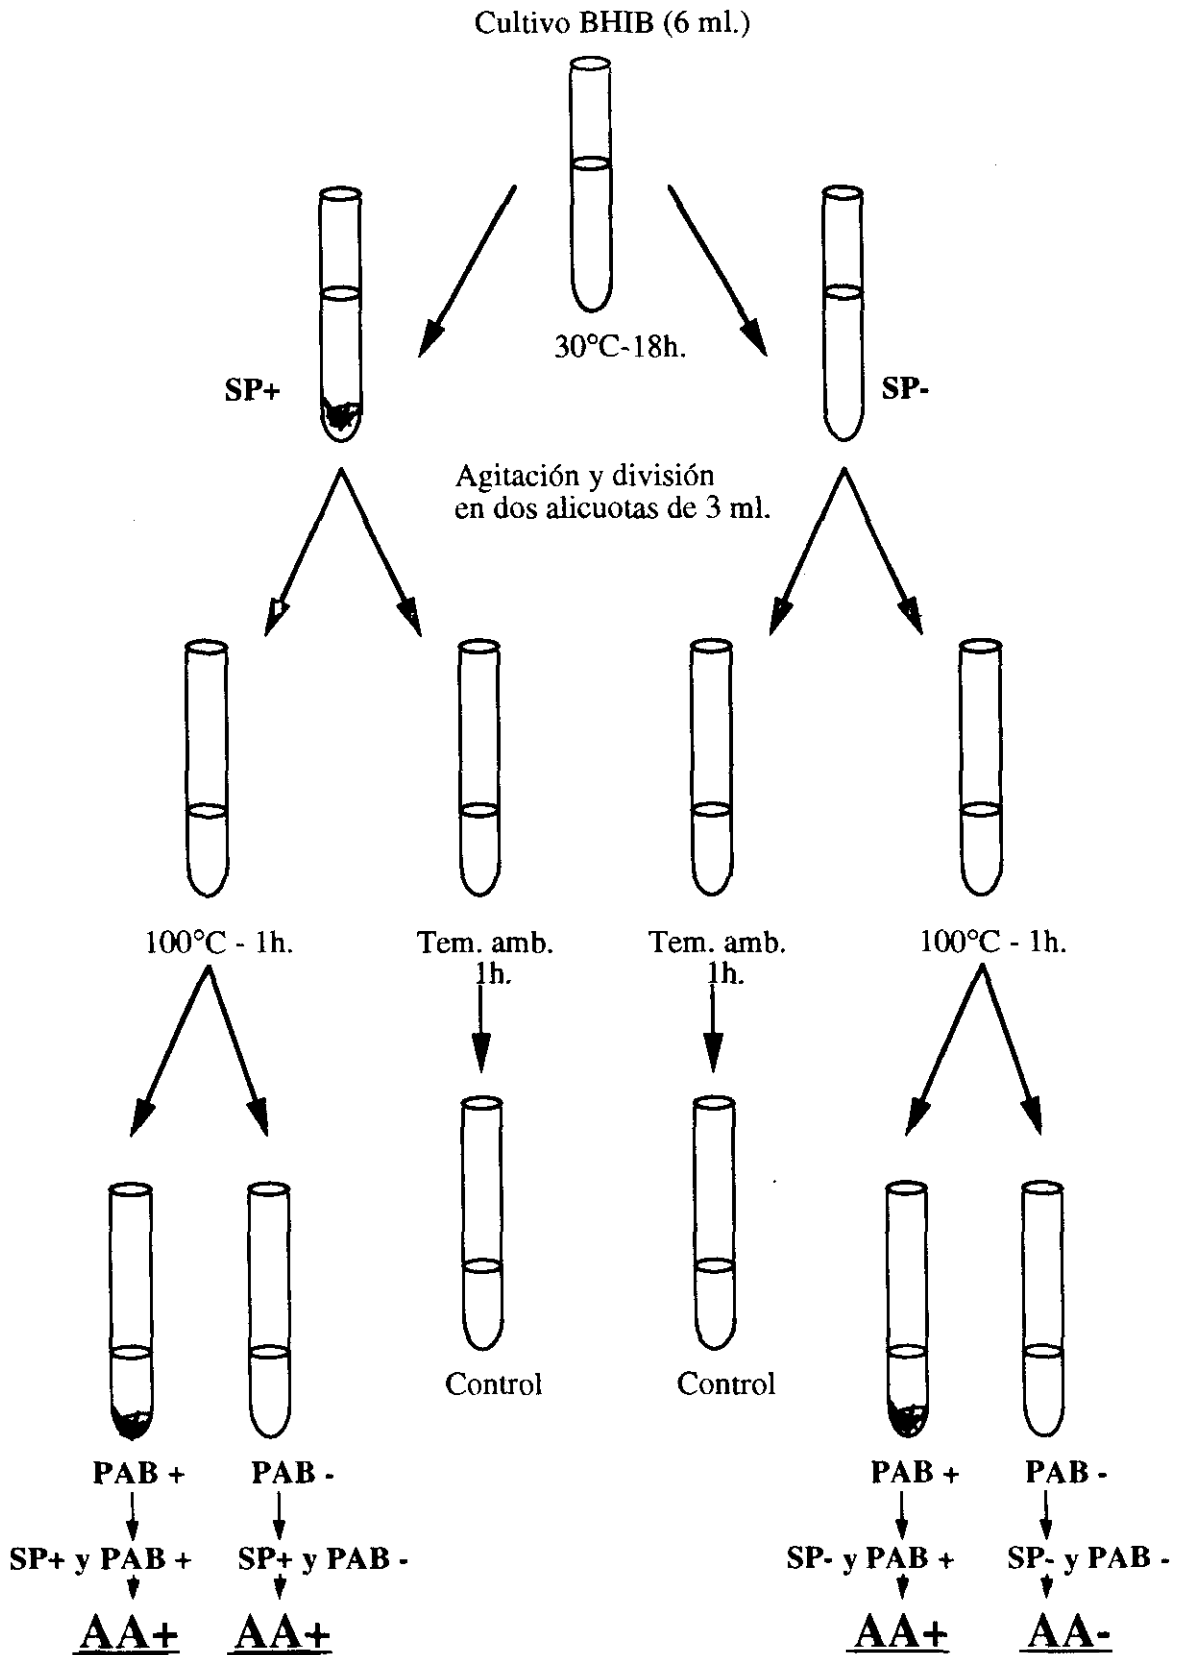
Cultivo BHIB (6 ml.)

30°C-18h.

SP+

SP-

Agitación y división en dos alicuotas de 3 ml.

100°C - 1h.

Tem. amb. 1h.

Tem. amb. 1h.

100°C - 1h.

Control

Control

PAB +

PAB -

PAB +

PAB -

SP+ y PAB +

SP+ y PAB -

SP- y PAB +

SP- y PAB -

AA+

AA+

AA+

AA-